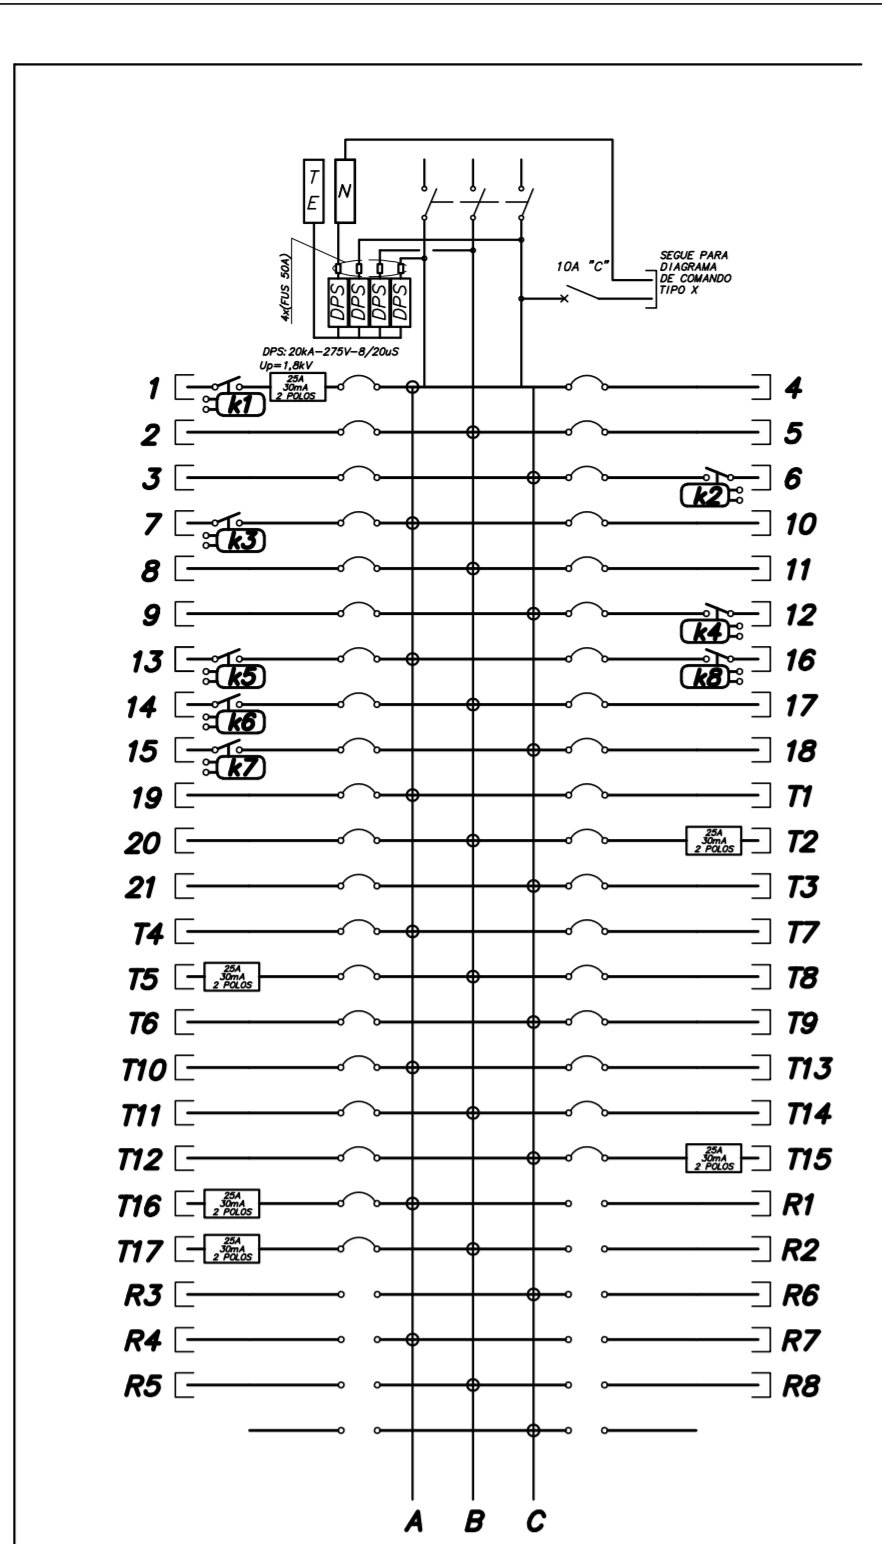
T
E
N
4x(FUS 50A)
DPS
DPS
DPS
DPS
DPS: 20kA–275V–8/20uS
Up=1,8kV
10A "C"
SEGUE PARA DIAGRAMA DE COMANDO TIPO X

1
25A 30mA 2 POLOS
k1
4
2
5
3
6
k2
7
k3
10
8
11
9
12
k4
13
k5
16
k8
14
k6
17
15
k7
18
19
T1
20
25A 30mA 2 POLOS
T2
21
T3
T4
T7
T5
25A 30mA 2 POLOS
T8
T6
T9
T10
T13
T11
T14
T12
25A 30mA 2 POLOS
T15
T16
25A 30mA 2 POLOS
R1
T17
25A 30mA 2 POLOS
R2
R3
R6
R4
R7
R5
R8
A
B
C